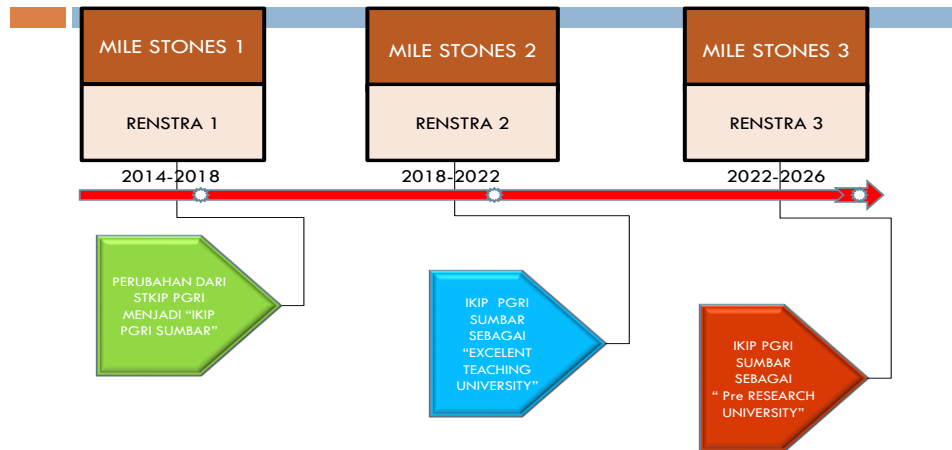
MILE STONES 1

RENSTRA 1

MILE STONES 2

RENSTRA 2

MILE STONES 3

RENSTRA 3

2014-2018

2018-2022

2022-2026

PERUBAHAN DARI STKIP PGRI MENJADI "IKIP PGRI SUMBAR"

IKIP PGRI SUMBAR SEBAGAI "EXCELENT TEACHING UNIVERSITY"

IKIP PGRI SUMBAR SEBAGAI " Pre RESEARCH UNIVERSITY"